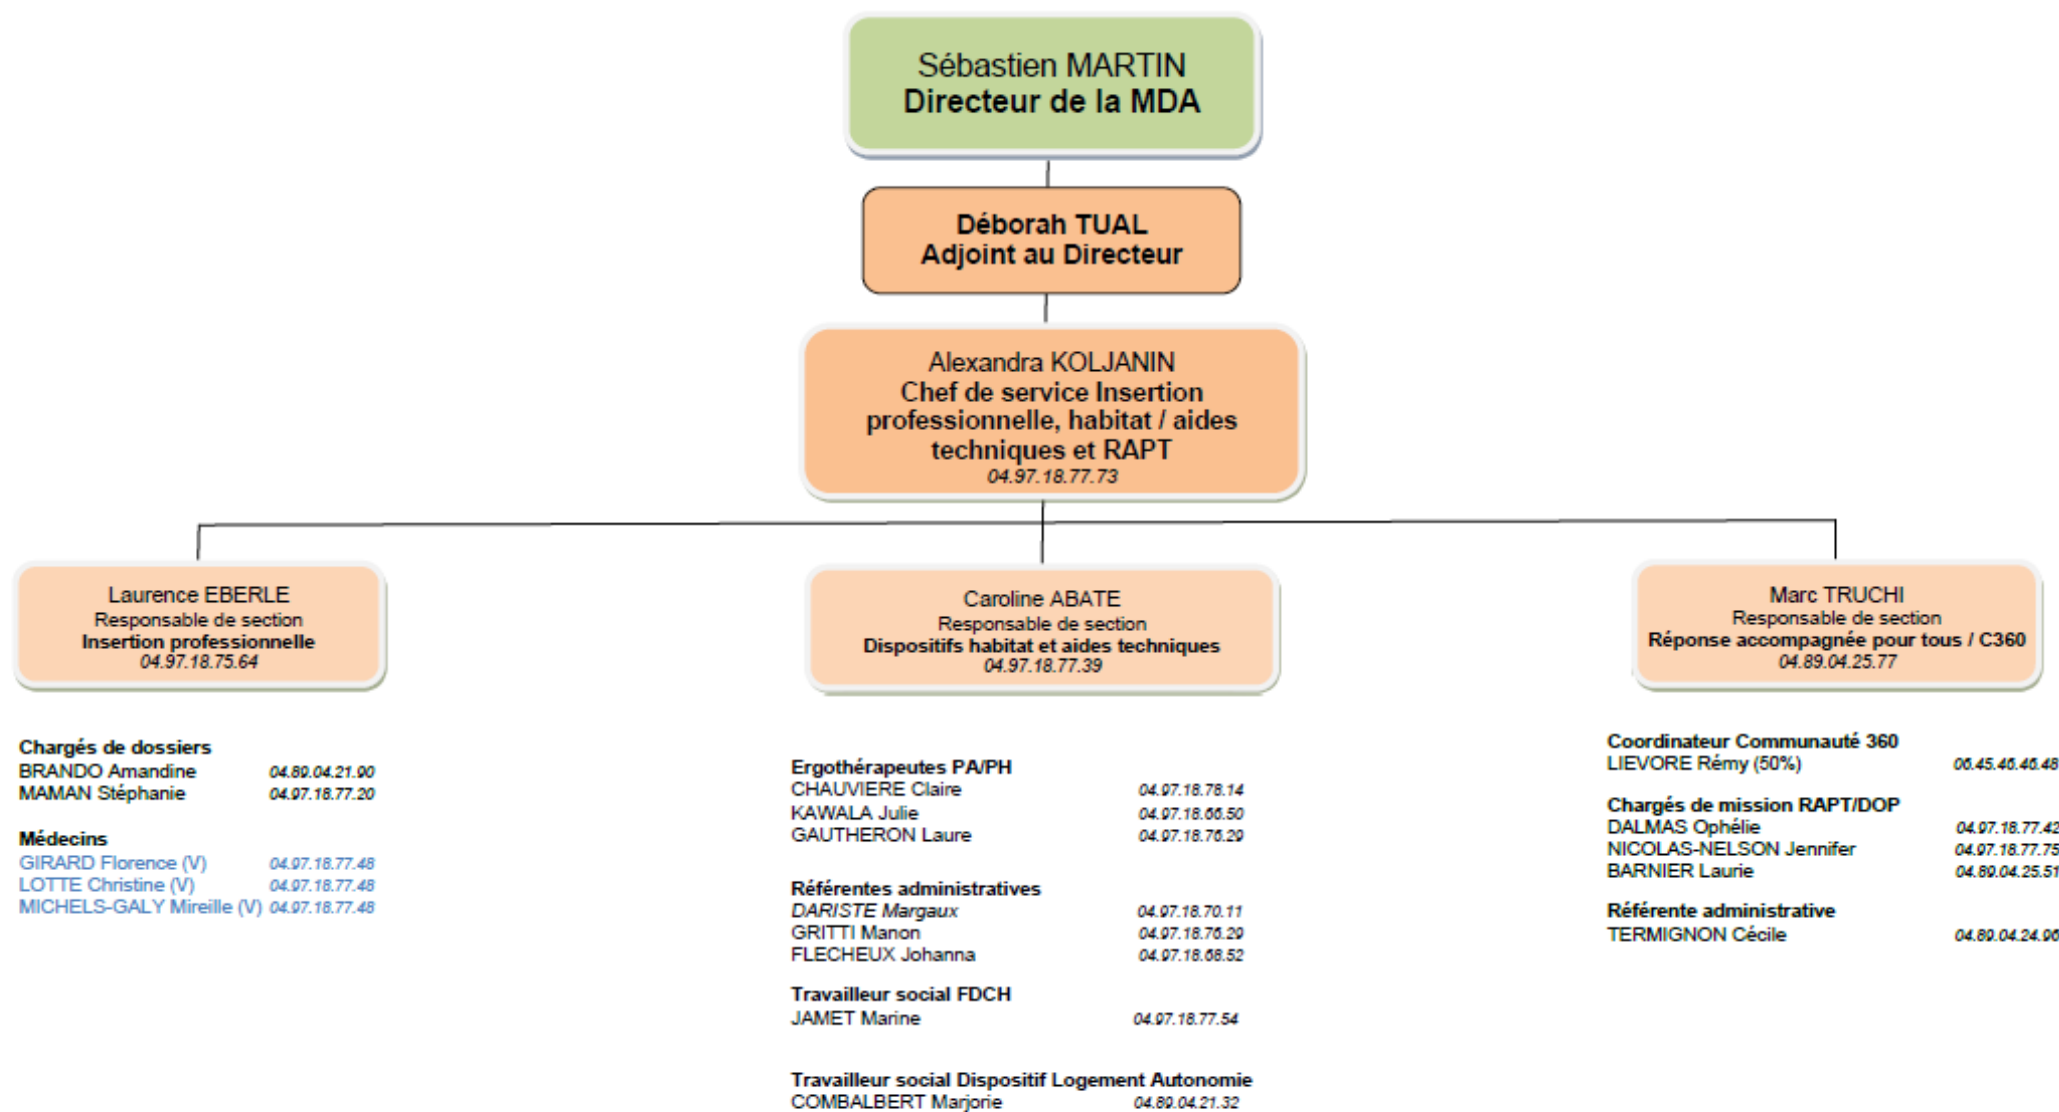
Sébastien MARTIN
Directeur de la MDA

Déborah TUAL
Adjoint au Directeur

Alexandra KOLJANIN
Chef de service Insertion professionnelle, habitat / aides techniques et RAPT
04.97.18.77.73

Laurence EBERLE
Responsable de section
Insertion professionnelle
04.97.18.75.64

Chargés de dossiers
BRANDO Amandine 04.89.04.21.90
MAMAN Stéphanie 04.97.18.77.20

Médecins
GIRARD Florence (V) 04.97.18.77.48
LOTTE Christine (V) 04.97.18.77.48
MICHELS-GALY Mireille (V) 04.97.18.77.48

Caroline ABATE
Responsable de section
Dispositifs habitat et aides techniques
04.97.18.77.39

Ergothérapeutes PA/PH
CHAUVIERE Claire 04.97.18.78.14
KAWALA Julie 04.97.18.66.50
GAUTHERON Laure 04.97.18.76.29

Référentes administratives
DARISTE Margaux 04.97.18.70.11
GRITTI Manon 04.97.18.76.29
FLECHEUX Johanna 04.97.18.68.52

Travailleur social FDCH
JAMET Marine 04.97.18.77.54

Travailleur social Dispositif Logement Autonomie
COMBALBERT Marjorie 04.89.04.21.32

Marc TRUCHI
Responsable de section
Réponse accompagnée pour tous / C360
04.89.04.25.77

Coordinateur Communauté 360
LIEVORE Rémy (50%) 06.45.46.46.48

Chargés de mission RAPT/DOP
DALMAS Ophélie 04.97.18.77.42
NICOLAS-NELSON Jennifer 04.97.18.77.75
BARNIER Laurie 04.89.04.25.51

Référente administrative
TERMIGNON Cécile 04.89.04.24.96